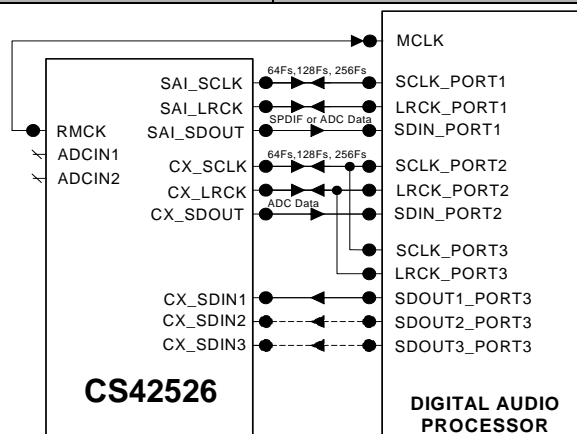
MCLK

SAI_SCLK
SAI_LRCK
SAI_SDOUT
RMCK
ADCIN1
ADCIN2
CX_SCLK
CX_LRCK
CX_SDOUT
CX_SDIN1
CX_SDIN2
CX_SDIN3

CS42526

64Fs,128Fs, 256Fs
SPDIF or ADC Data
64Fs,128Fs, 256Fs
ADC Data

SCLK_PORT1
LRCK_PORT1
SDIN_PORT1
SCLK_PORT2
LRCK_PORT2
SDIN_PORT2
SCLK_PORT3
LRCK_PORT3
SDOUT1_PORT3
SDOUT2_PORT3
SDOUT3_PORT3

DIGITAL AUDIO PROCESSOR